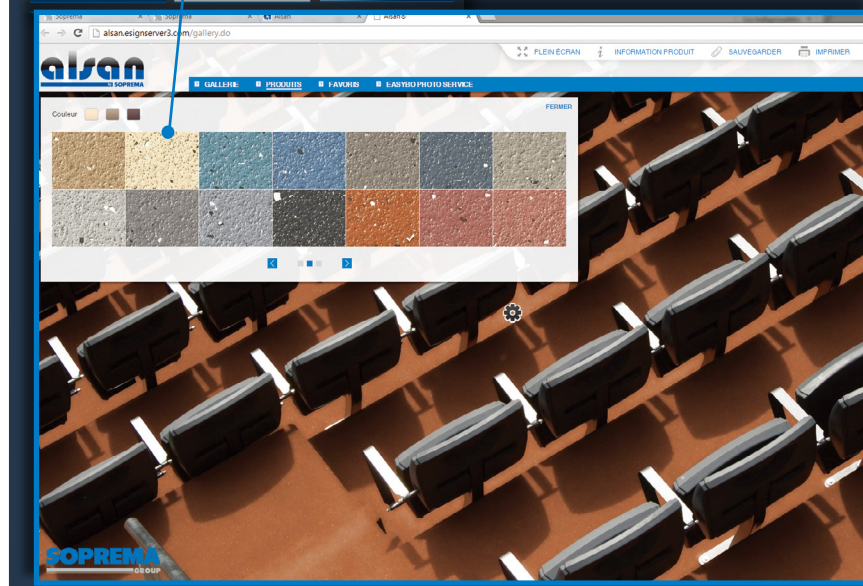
Soprema
Soprema
Alsan
Alsan®
alsan.esignserver3.com/gallery.do
alsan
by SOPREMA
PLEIN ÉCRAN
INFORMATION PRODUIT
SAUVEGARDER
IMPRIMER
GALLERIE
PRODUITS
FAVORIS
EASYBO PHOTO SERVICE
FERMER
Couleur
SOPREMA
GROUP